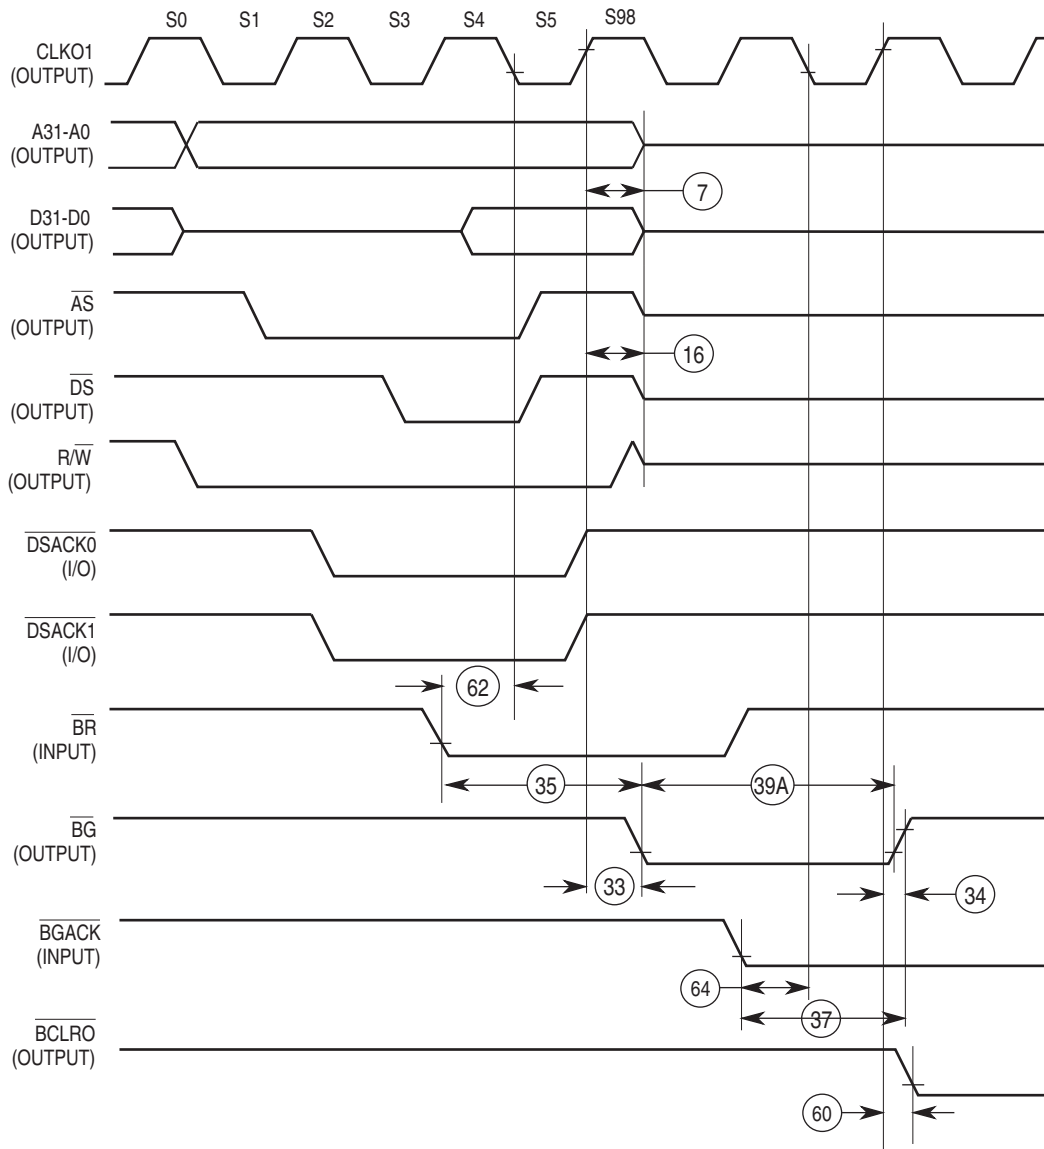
S0 S1 S2 S3 S4 S5 S98

CLKO1
(OUTPUT)

A31-A0
(OUTPUT)

7

D31-D0
(OUTPUT)

$\overline{AS}$
(OUTPUT)

16

$\overline{DS}$
(OUTPUT)

R/$\overline{W}$
(OUTPUT)

$\overline{DSACK0}$
(I/O)

$\overline{DSACK1}$
(I/O)

62

$\overline{BR}$
(INPUT)

35

39A

$\overline{BG}$
(OUTPUT)

33

34

$\overline{BGACK}$
(INPUT)

64

37

$\overline{BCLRO}$
(OUTPUT)

60